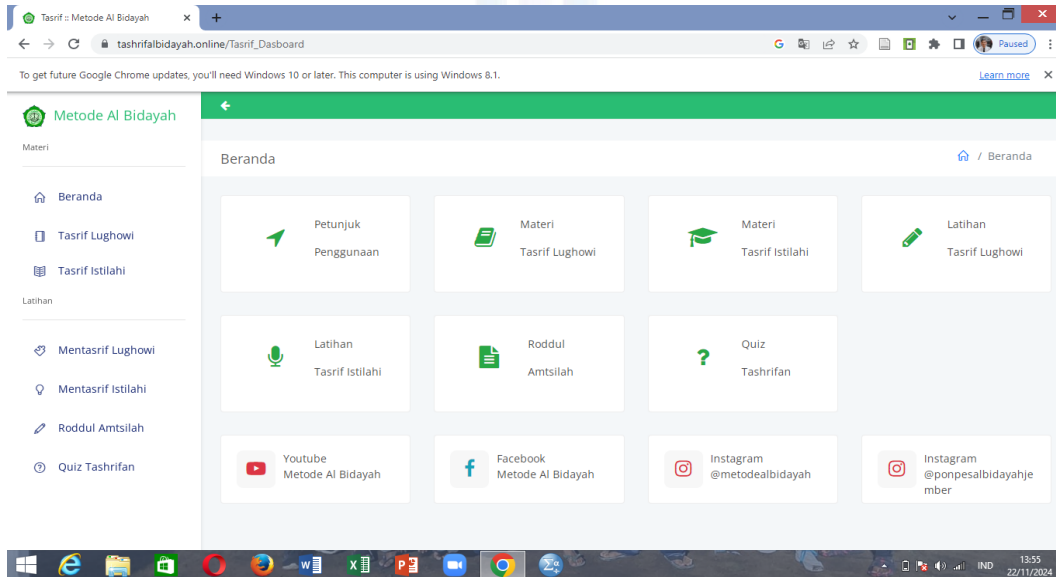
Tasrif :: Metode Al Bidayah ×
+

tashrifalbidayah.online/Tasrif_Dasboard

Paused

To get future Google Chrome updates, you'll need Windows 10 or later. This computer is using Windows 8.1.
Learn more ×

Metode Al Bidayah

Materi

Beranda

Tasrif Lughowi

Tasrif Istilahi

Latihan

Mentasrif Lughowi

Mentasrif Istilahi

Roddul Amtsilah

Quiz Tashrifan

Beranda

/ Beranda

Petunjuk Penggunaan

Materi Tasrif Lughowi

Materi Tasrif Istilahi

Latihan Tasrif Lughowi

Latihan Tasrif Istilahi

Roddul Amtsilah

Quiz Tashrifan

Youtube Metode Al Bidayah

Facebook Metode Al Bidayah

Instagram @metodealbidayah

Instagram @ponpesalbidayahjember

IND 13:55 22/11/2024